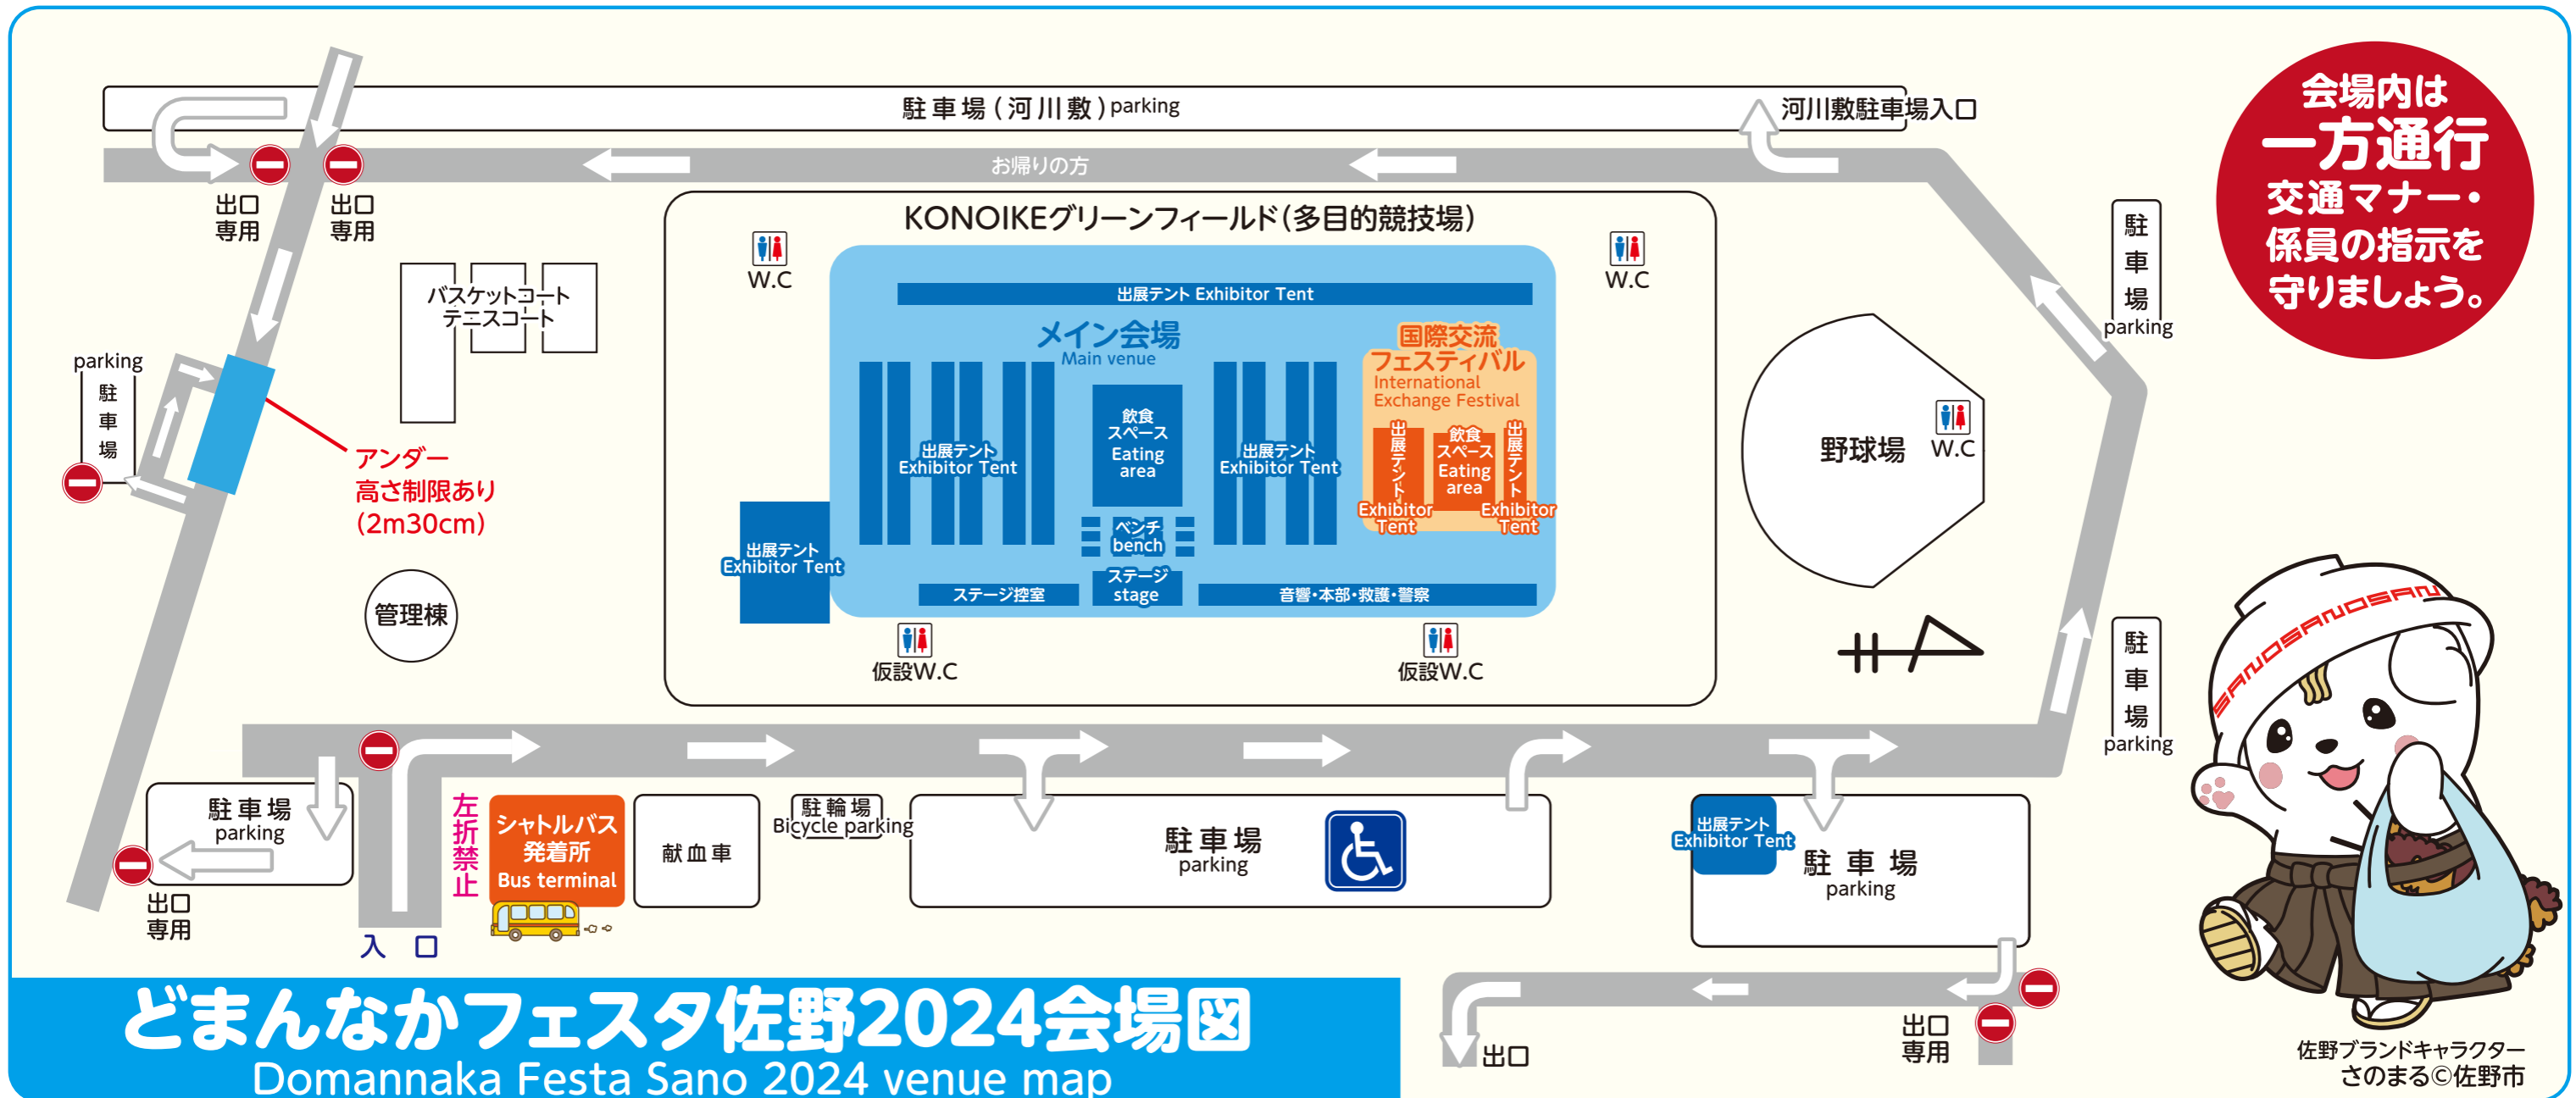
駐車場(河川敷)parking

河川敷駐車場入口

会場内は
一方通行
交通マナー・
係員の指示を
守りましょう。

お帰りの方

出口
専用

出口
専用

KONOIKEグリーンフィールド(多目的競技場)

W.C

W.C

バスケットコート
テニスコート

出展テント Exhibitor Tent

メイン会場
Main venue

国際交流
フェスティバル
International
Exchange Festival

parking
駐
車
場

駐
車
場
parking

出展テント
Exhibitor Tent

飲食
スペース
Eating
area

出展テント
Exhibitor Tent

出展テント
Exhibitor Tent

飲食
スペース
Eating
area

出展テント
Exhibitor Tent

野球場

W.C

アンダー
高さ制限あり
(2m30cm)

出展テント
Exhibitor Tent

ベンチ
bench

ステージ
stage

ステージ控室

音響・本部・救護・警察

管理棟

仮設W.C

仮設W.C

駐
車
場
parking

駐車場
parking

出口
専用

左折禁止

シャトルバス
発着所
Bus terminal

献血車

駐輪場
Bicycle parking

駐車場
parking

出展テント
Exhibitor Tent

駐車場
parking

入口

どまんなかフェスタ佐野2024会場図
Domannaka Festa Sano 2024 venue map

出口

出口
専用

SANOSANOSAN

佐野ブランドキャラクター
さのまる©佐野市